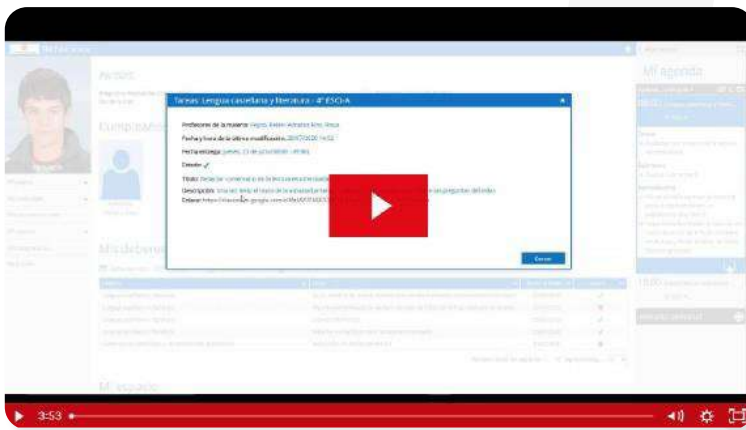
Avisos

Compañeros

Mis deberes

Mi espacio

Mi agenda

Tareas: Lengua castellana y literatura - 4º ESO-A

Profesores de la materia: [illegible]

Fecha y hora de la última modificación: 20/07/2020 14:52

Fecha entrega: jueves, 23 de julio de 2020 - 09:00h

Estado: ✓

Título: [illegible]

Descripción: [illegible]

Enlace: https://classroom.google.com/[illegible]

Cerrar

3:53